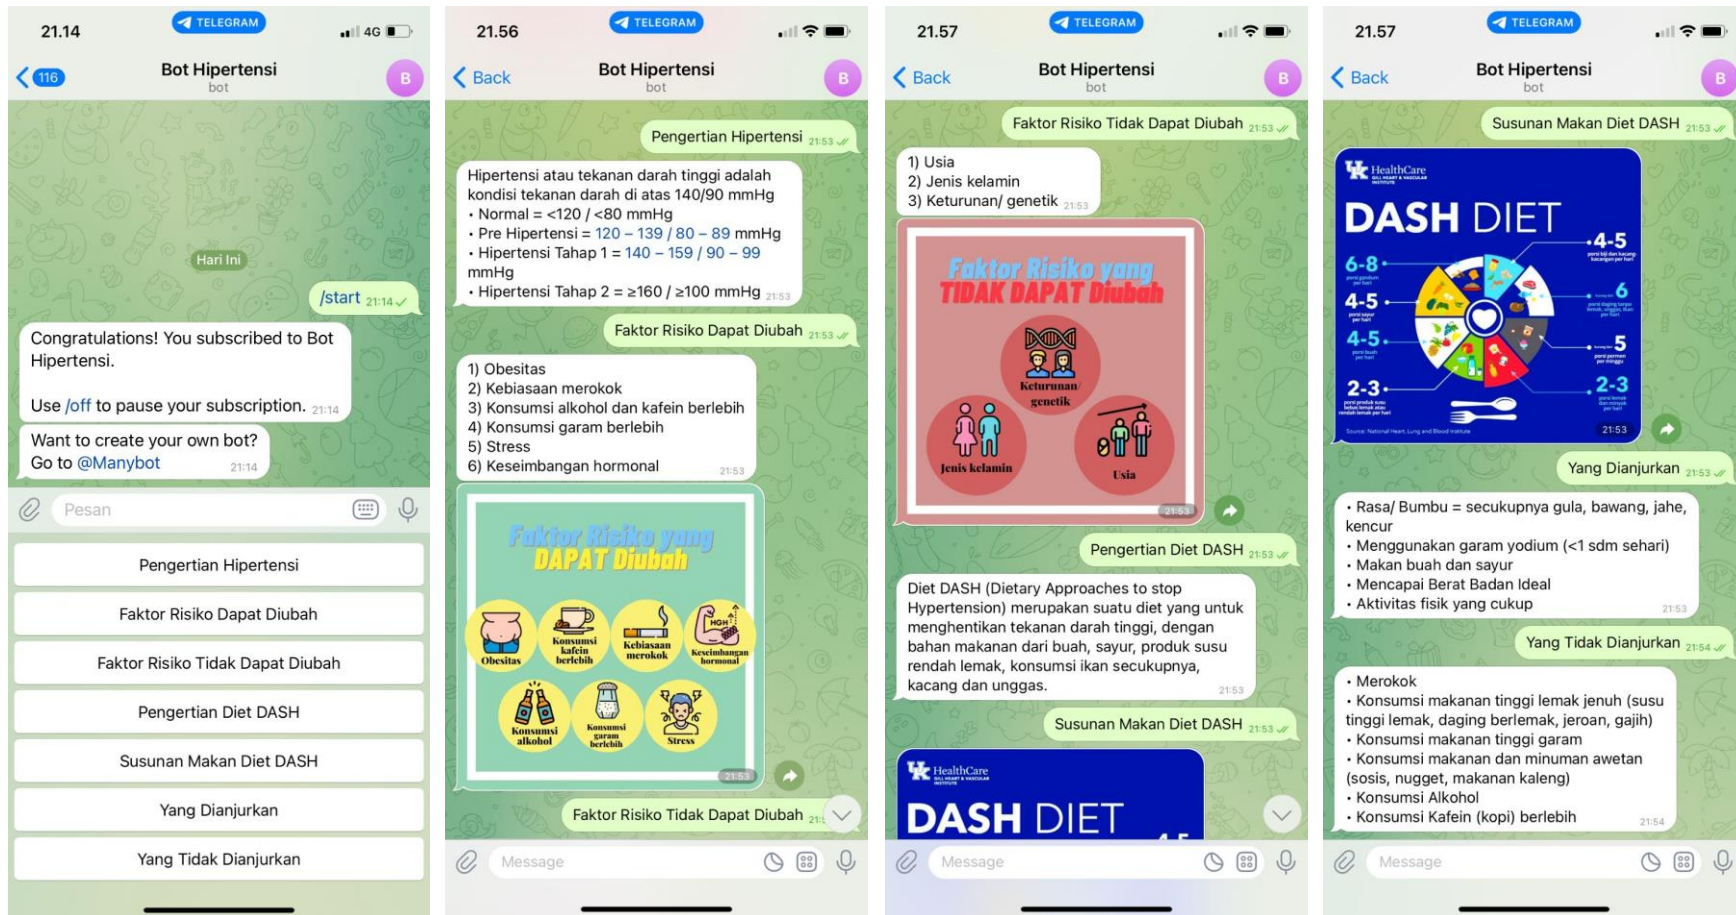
21.14 TELEGRAM 4G

116 Bot Hipertensi bot B

Hari Ini

/start 21:14

Congratulations! You subscribed to Bot Hipertensi.

Use /off to pause your subscription. 21:14

Want to create your own bot? Go to @Manybot 21:14

Pesan

Pengertian Hipertensi

Faktor Risiko Dapat Diubah

Faktor Risiko Tidak Dapat Diubah

Pengertian Diet DASH

Susunan Makan Diet DASH

Yang Dianjurkan

Yang Tidak Dianjurkan

21.56 TELEGRAM

Back Bot Hipertensi bot B

Pengertian Hipertensi 21:53

Hipertensi atau tekanan darah tinggi adalah kondisi tekanan darah di atas 140/90 mmHg
• Normal = <120 / <80 mmHg
• Pre Hipertensi = 120 – 139 / 80 – 89 mmHg
• Hipertensi Tahap 1 = 140 – 159 / 90 – 99 mmHg
• Hipertensi Tahap 2 = ≥160 / ≥100 mmHg 21:53

Faktor Risiko Dapat Diubah 21:53

1) Obesitas
2) Kebiasaan merokok
3) Konsumsi alkohol dan kafein berlebih
4) Konsumsi garam berlebih
5) Stress
6) Keseimbangan hormonal 21:53

Faktor Risiko yang DAPAT Diubah

Obesitas
Konsumsi kafein berlebih
Kebiasaan merokok
Keseimbangan hormonal
Konsumsi alkohol
Konsumsi garam berlebih
Stress
21:53

Faktor Risiko Tidak Dapat Diubah 21:

Message

21.57 TELEGRAM

Back Bot Hipertensi bot B

Faktor Risiko Tidak Dapat Diubah 21:53

1) Usia
2) Jenis kelamin
3) Keturunan/ genetik 21:53

Faktor Risiko yang TIDAK DAPAT Diubah

Keturunan/ genetik
Jenis kelamin
Usia
21:53

Pengertian Diet DASH 21:53

Diet DASH (Dietary Approaches to stop Hypertension) merupakan suatu diet yang untuk menghentikan tekanan darah tinggi, dengan bahan makanan dari buah, sayur, produk susu rendah lemak, konsumsi ikan secukupnya, kacang dan unggas. 21:53

Susunan Makan Diet DASH 21:53

HealthCare
DASH DIET

Message

21.57 TELEGRAM

Back Bot Hipertensi bot B

Susunan Makan Diet DASH 21:53

HealthCare
DASH DIET
6-8
4-5
4-5
2-3
4-5
6
5
2-3
21:53

Yang Dianjurkan 21:53

• Rasa/ Bumbu = secukupnya gula, bawang, jahe, kencur
• Menggunakan garam yodium (<1 sdm sehari)
• Makan buah dan sayur
• Mencapai Berat Badan Ideal
• Aktivitas fisik yang cukup 21:53

Yang Tidak Dianjurkan 21:54

• Merokok
• Konsumsi makanan tinggi lemak jenuh (susu tinggi lemak, daging berlemak, jeroan, gajih)
• Konsumsi makanan tinggi garam
• Konsumsi makanan dan minuman awetan (sosis, nugget, makanan kaleng)
• Konsumsi Alkohol
• Konsumsi Kafein (kopi) berlebih 21:54

Message